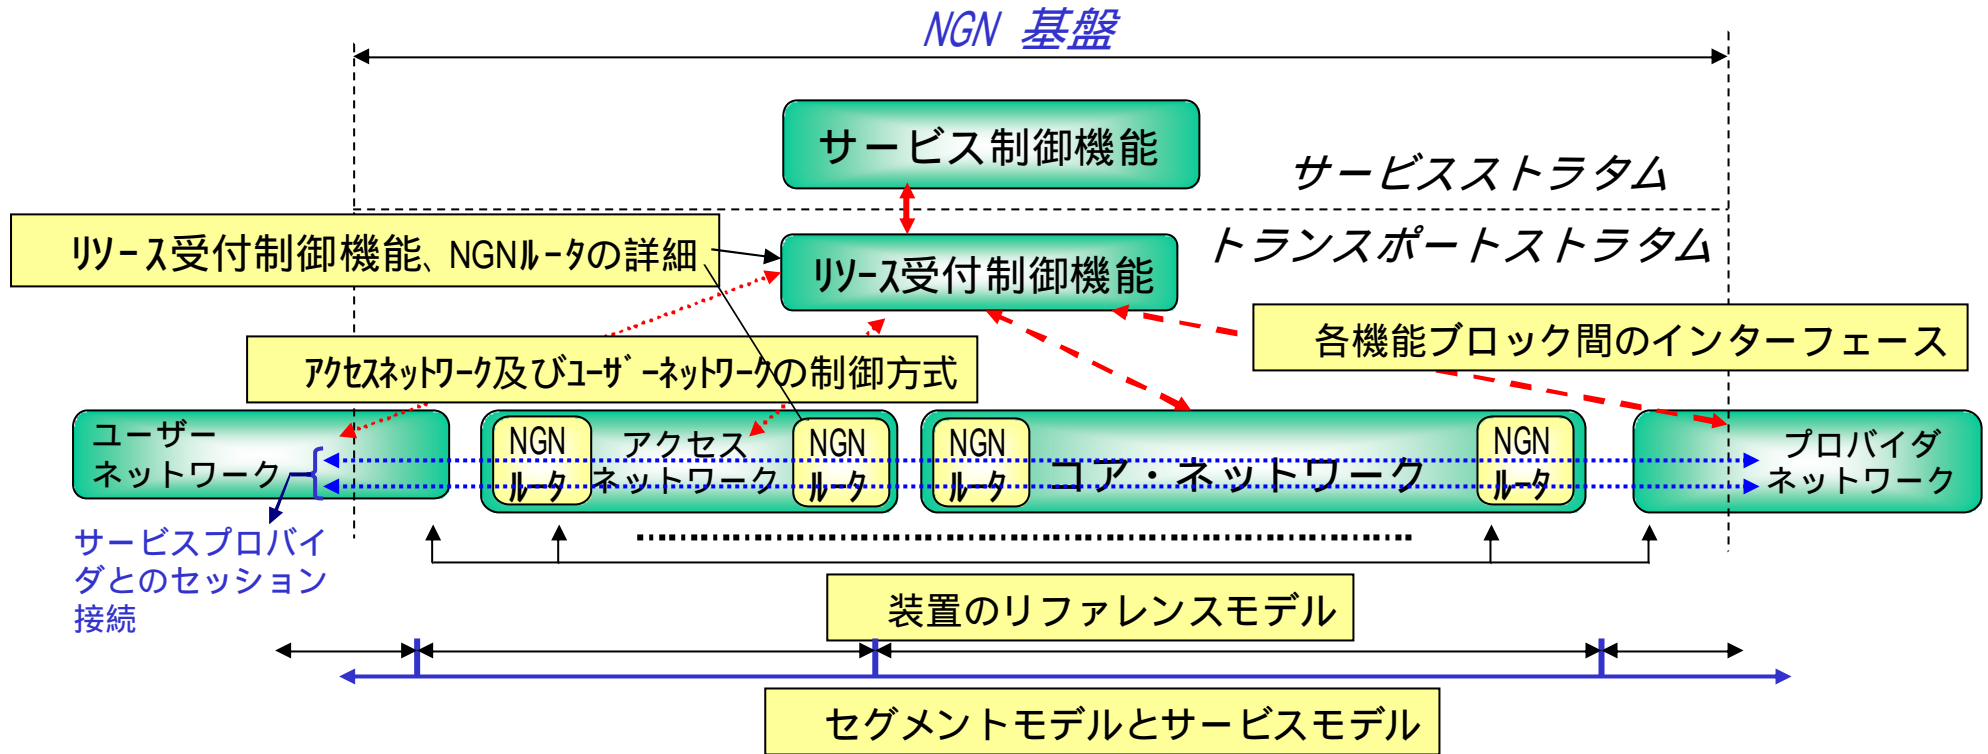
NGN 基盤

サービス制御機能

サービスストラタム

リソース受付制御機能、NGNルータの詳細

リソース受付制御機能

トランスポートストラタム

各機能ブロック間のインターフェース

アクセスネットワーク及びユーザ゛ーネットワークの制御方式

ユーザーネットワーク

NGNルータ

アクセスネットワーク

NGNルータ

NGNルータ

コア・ネットワーク

NGNルータ

プロバイダネットワーク

サービスプロバイダとのセッション接続

装置のリファレンスモデル

セグメントモデルとサービスモデル